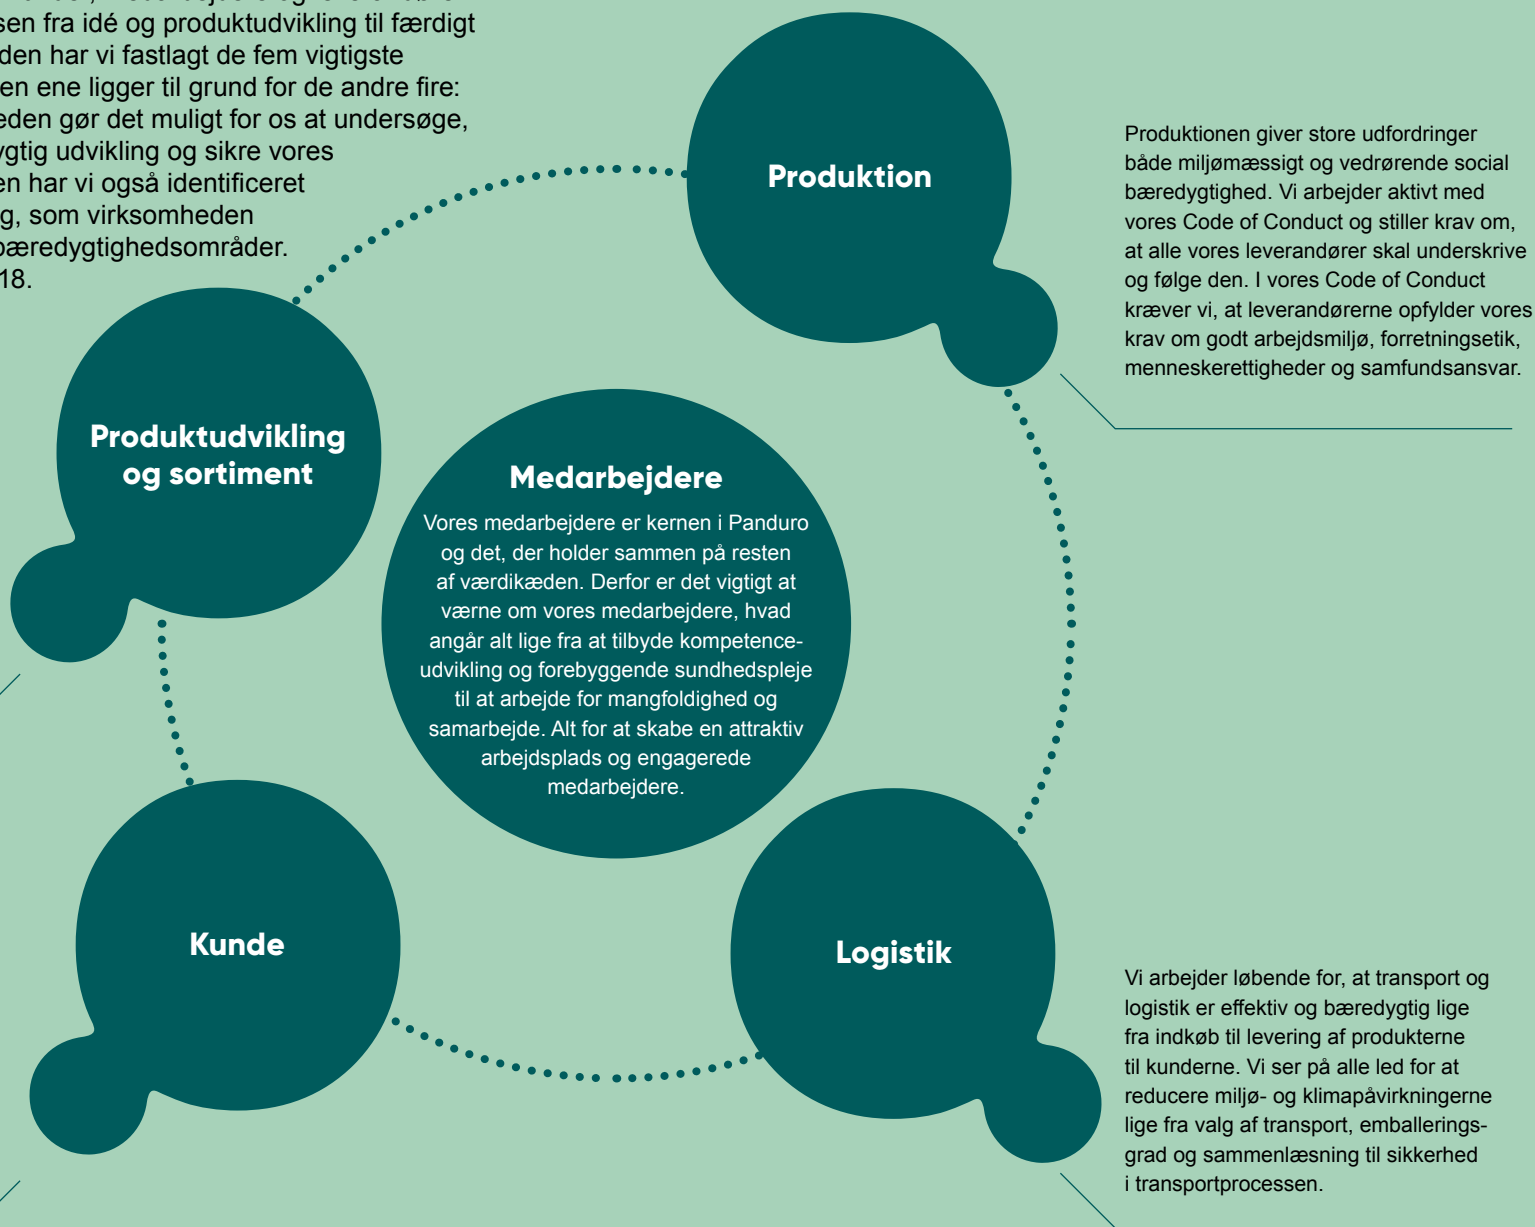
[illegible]sen fra idé og produktudvikling til færdigt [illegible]den har vi fastlagt de fem vigtigste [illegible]en ene ligger til grund for de andre fire: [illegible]eden gør det muligt for os at undersøge, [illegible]ygtig udvikling og sikre vores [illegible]en har vi også identificeret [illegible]g, som virksomheden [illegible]bæredygtighedsområder. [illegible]18.

Produktion

Produktionen giver store udfordringer både miljømæssigt og vedrørende social bæredygtighed. Vi arbejder aktivt med vores Code of Conduct og stiller krav om, at alle vores leverandører skal underskrive og følge den. I vores Code of Conduct kræver vi, at leverandørerne opfylder vores krav om godt arbejdsmiljø, forretningsetik, menneskerettigheder og samfundsansvar.

Produktudvikling og sortiment

Medarbejdere

Vores medarbejdere er kernen i Panduro og det, der holder sammen på resten af værdikæden. Derfor er det vigtigt at værne om vores medarbejdere, hvad angår alt lige fra at tilbyde kompetenceudvikling og forebyggende sundhedspleje til at arbejde for mangfoldighed og samarbejde. Alt for at skabe en attraktiv arbejdsplads og engagerede medarbejdere.

Kunde

Logistik

Vi arbejder løbende for, at transport og logistik er effektiv og bæredygtig lige fra indkøb til levering af produkterne til kunderne. Vi ser på alle led for at reducere miljø- og klimapåvirkningerne lige fra valg af transport, emballeringsgrad og sammenlæsning til sikkerhed i transportprocessen.